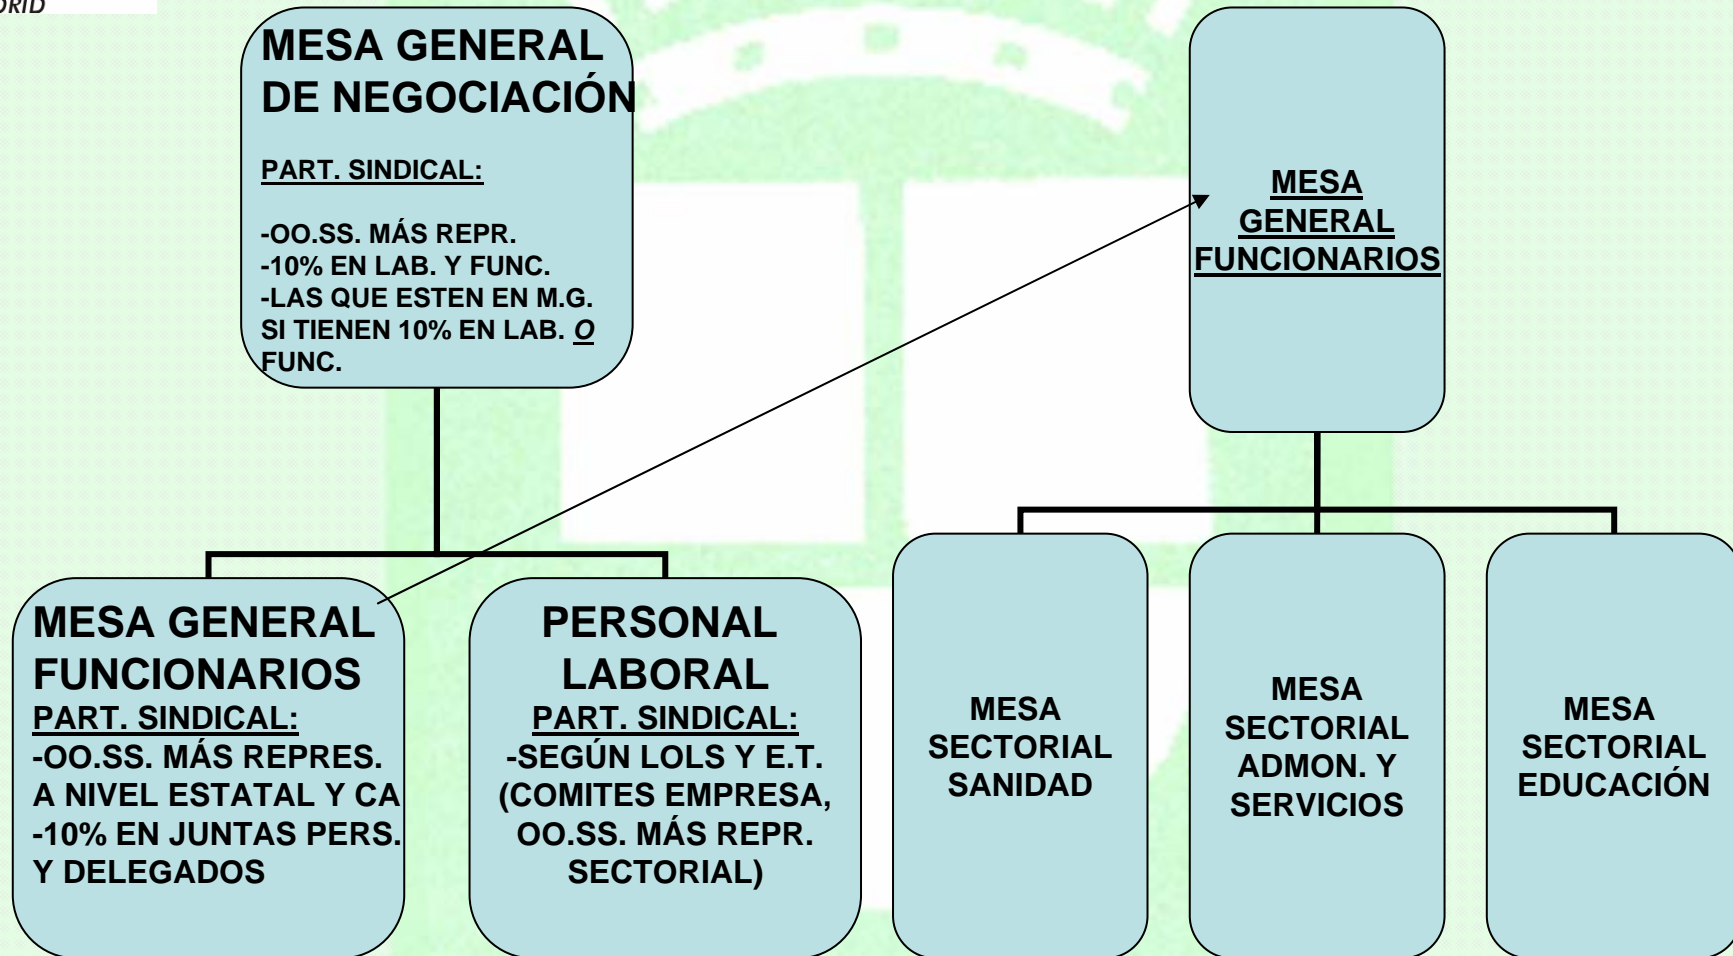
DRID

MESA GENERAL DE NEGOCIACIÓN

PART. SINDICAL:

-OO.SS. MÁS REPR.
-10% EN LAB. Y FUNC.
-LAS QUE ESTEN EN M.G. SI TIENEN 10% EN LAB. O FUNC.

MESA GENERAL FUNCIONARIOS
PART. SINDICAL:
-OO.SS. MÁS REPRES. A NIVEL ESTATAL Y CA
-10% EN JUNTAS PERS. Y DELEGADOS

PERSONAL LABORAL
PART. SINDICAL:
-SEGÚN LOLS Y E.T. (COMITES EMPRESA, OO.SS. MÁS REPR. SECTORIAL)

MESA GENERAL FUNCIONARIOS

MESA SECTORIAL SANIDAD

MESA SECTORIAL ADMON. Y SERVICIOS

MESA SECTORIAL EDUCACIÓN